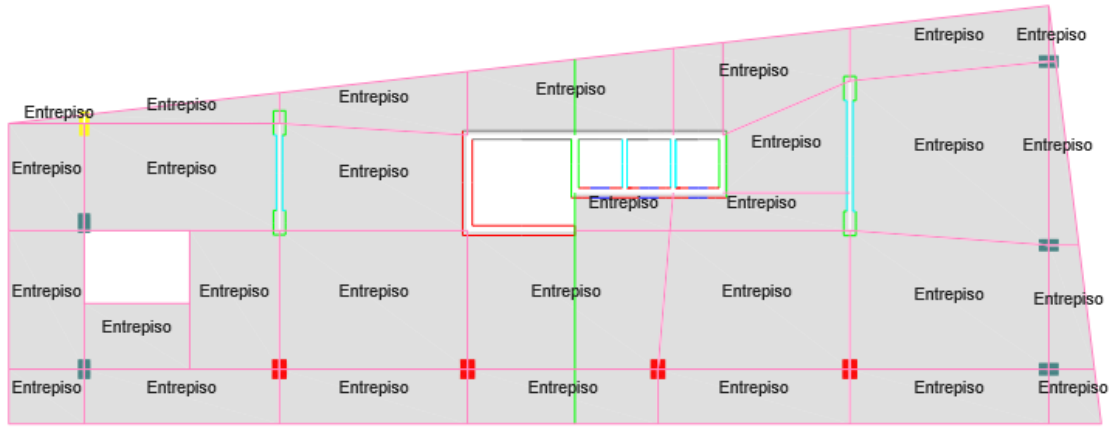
Entrepiso Entrepiso
Entrepiso
Entrepiso
Entrepiso
Entrepiso
Entrepiso
Entrepiso
Entrepiso
Entrepiso
Entrepiso
Entrepiso
Entrepiso
Entrepiso
Entrepiso
Entrepiso
Entrepiso
Entrepiso
Entrepiso
Entrepiso
Entrepiso
Entrepiso
Entrepiso
Entrepiso
Entrepiso
Entrepiso
Entrepiso
Entrepiso
Entrepiso
Entrepiso
Entrepiso